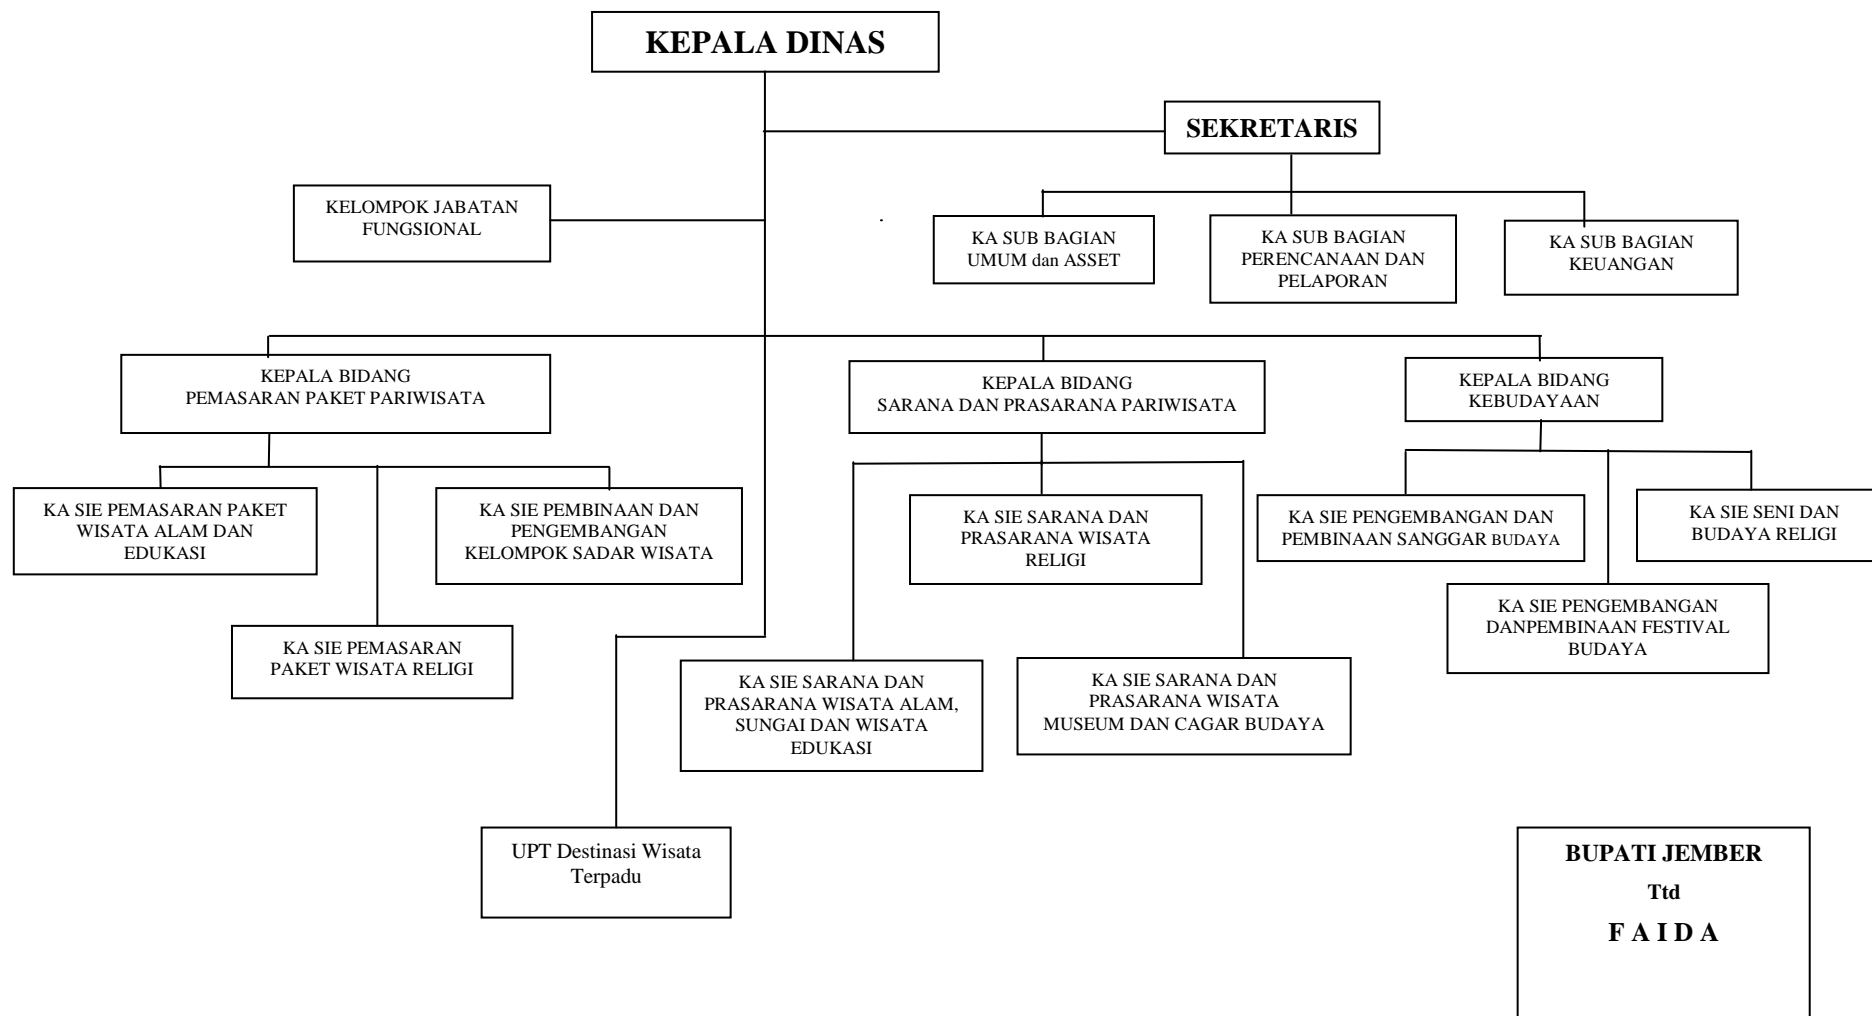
KEPALA DINAS

SEKRETARIS

KELOMPOK JABATAN FUNGSIONAL

KA SUB BAGIAN UMUM dan ASSET

KA SUB BAGIAN PERENCANAAN DAN PELAPORAN

KA SUB BAGIAN KEUANGAN

KEPALA BIDANG PEMASARAN PAKET PARIWISATA

KEPALA BIDANG SARANA DAN PRASARANA PARIWISATA

KEPALA BIDANG KEBUDAYAAN

KA SIE PEMASARAN PAKET WISATA ALAM DAN EDUKASI

KA SIE PEMBINAAN DAN PENGEMBANGAN KELOMPOK SADAR WISATA

KA SIE PEMASARAN PAKET WISATA RELIGI

KA SIE SARANA DAN PRASARANA WISATA RELIGI

KA SIE SARANA DAN PRASARANA WISATA ALAM, SUNGAI DAN WISATA EDUKASI

KA SIE SARANA DAN PRASARANA WISATA MUSEUM DAN CAGAR BUDAYA

KA SIE PENGEMBANGAN DAN PEMBINAAN SANGGAR BUDAYA

KA SIE SENI DAN BUDAYA RELIGI

KA SIE PENGEMBANGAN DANPEMBINAAN FESTIVAL BUDAYA

UPT Destinasi Wisata Terpadu

BUPATI JEMBER
Ttd
F A I D A